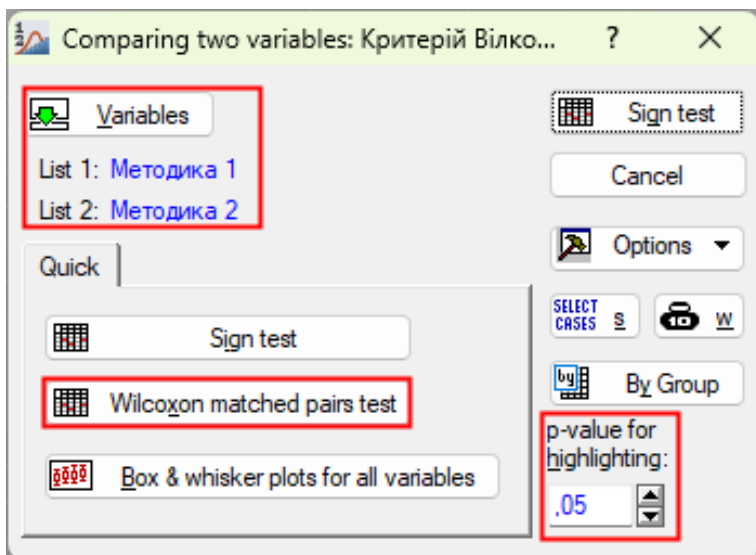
Comparing two variables: Критерій Вілко...   ?   ×

Variables

List 1: Методика 1

List 2: Методика 2

Sign test

Cancel

Options

Quick

Sign test

Wilcoxon matched pairs test

Box & whisker plots for all variables

SELECT CASES S

W

By Group

p-value for highlighting:

,05